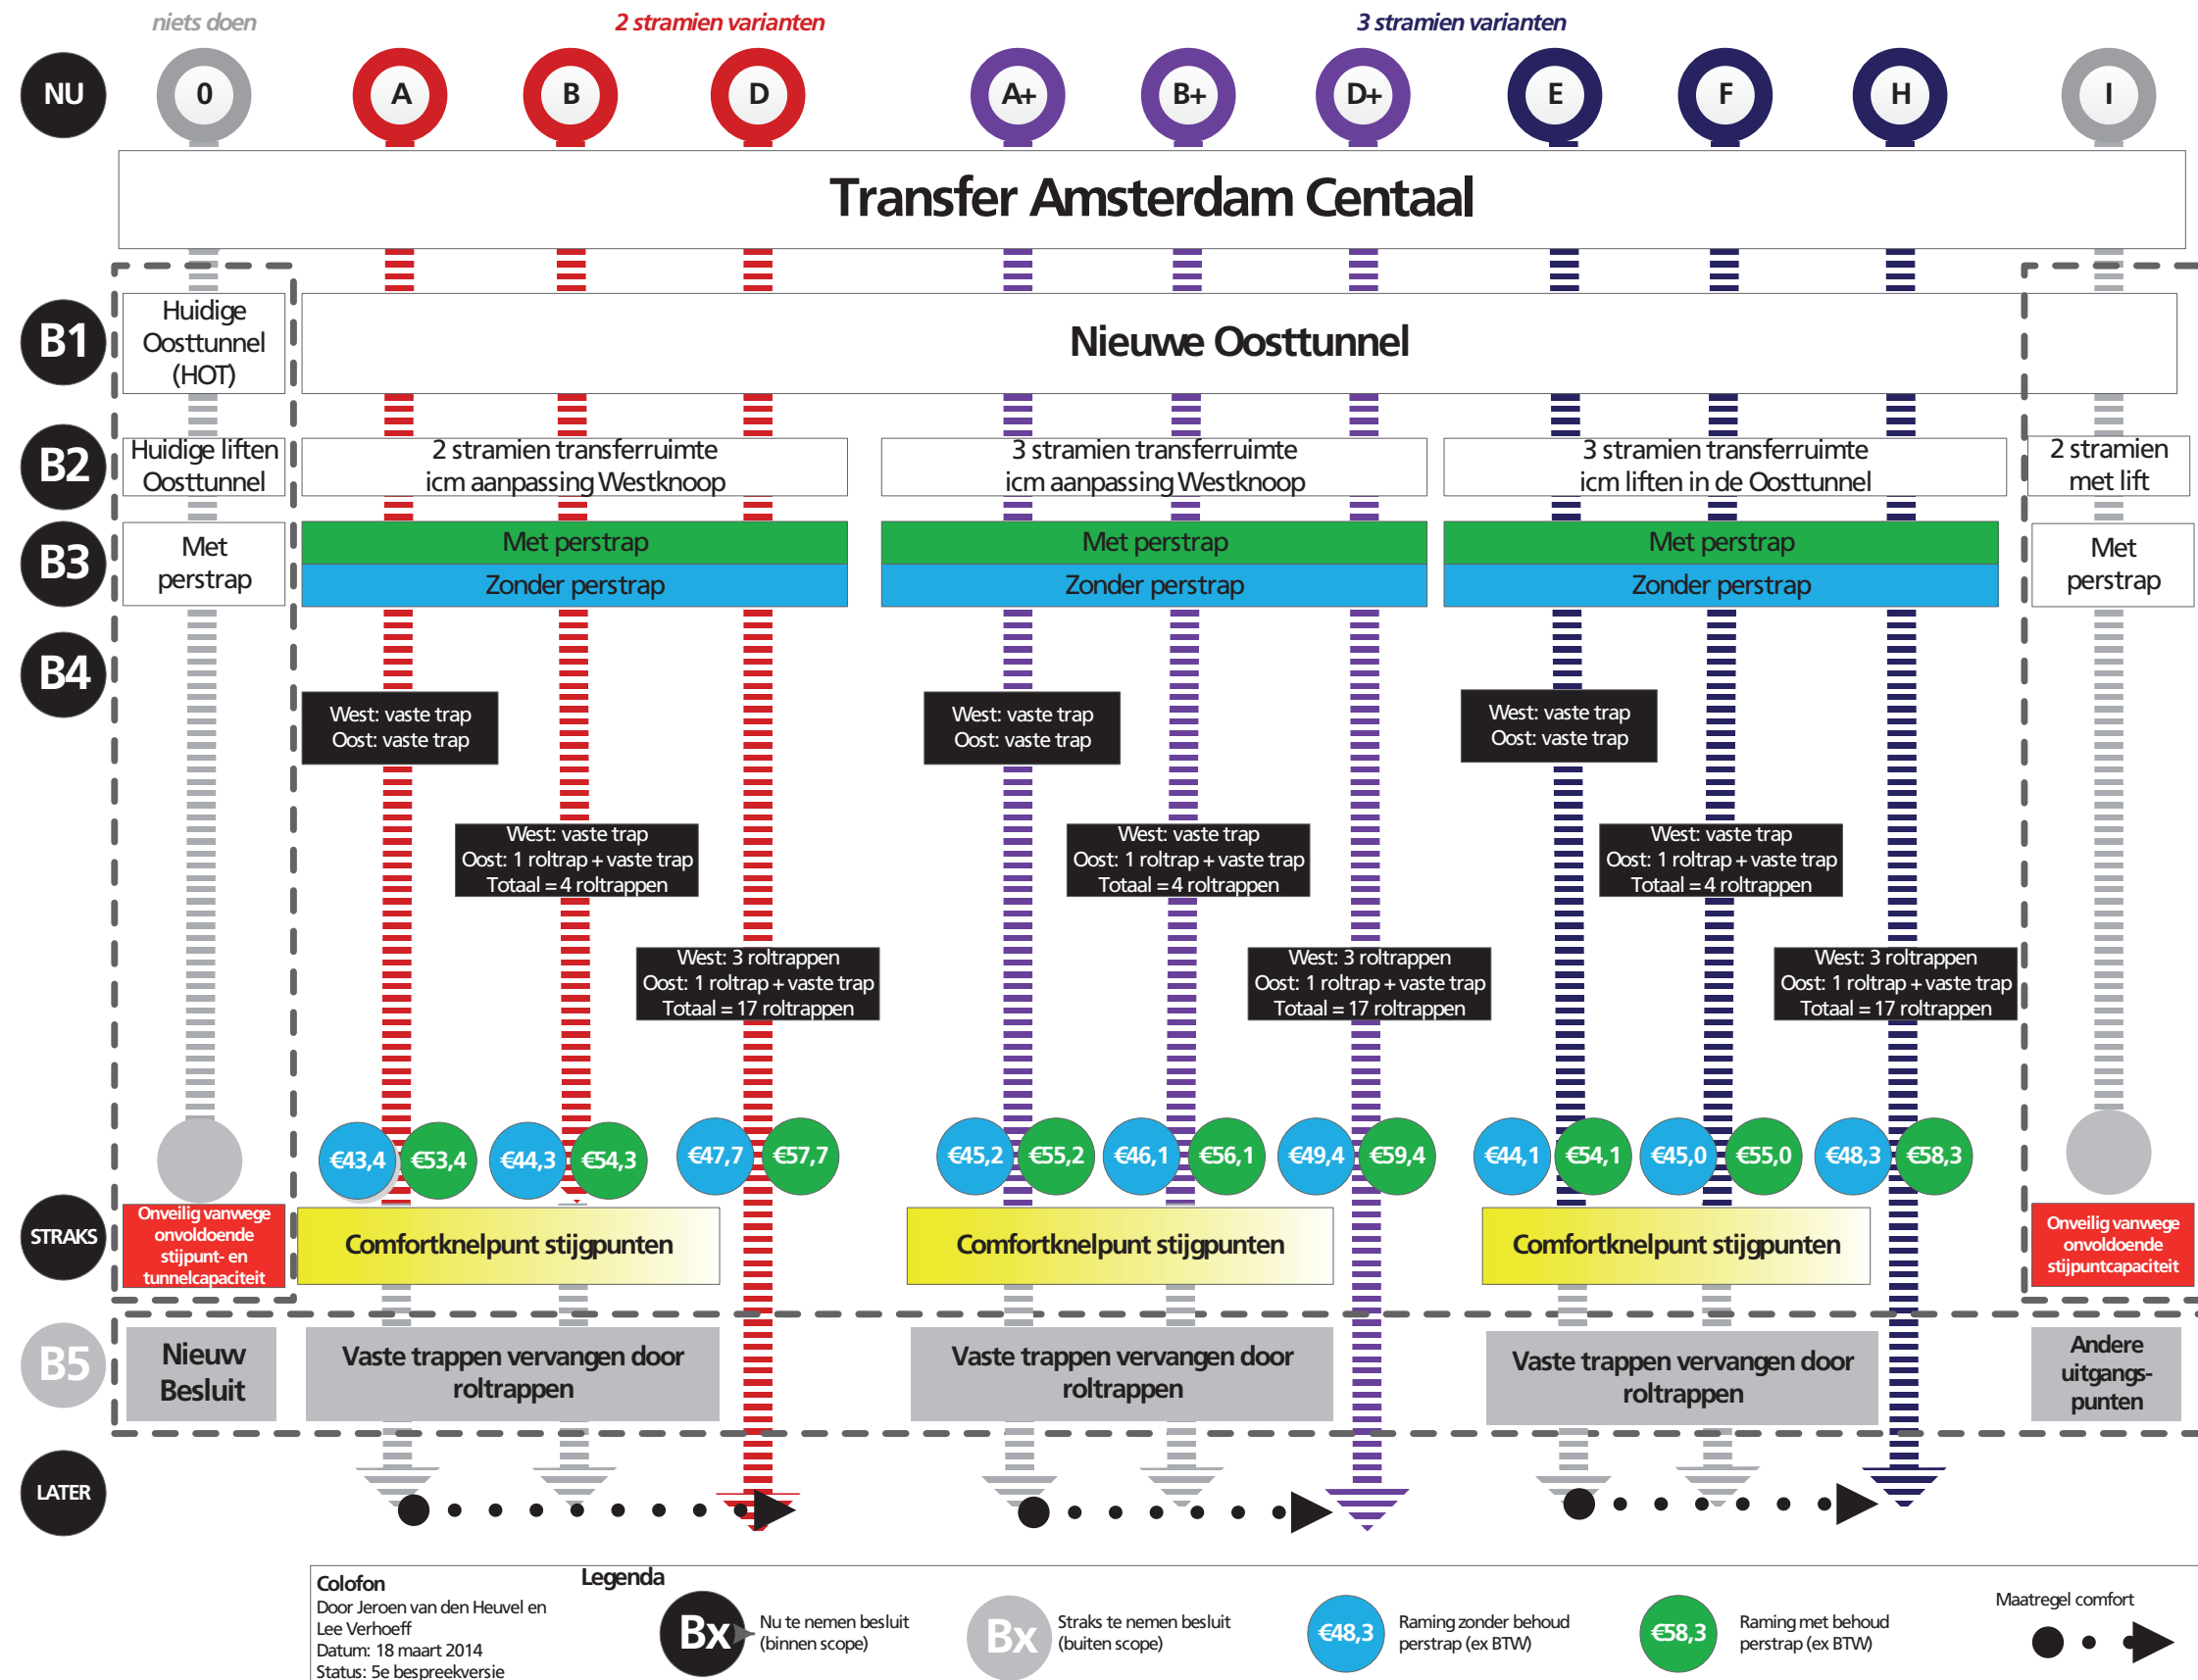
niets doen

2 stramien varianten

3 stramien varianten

NU

0

A

B

D

A+

B+

D+

E

F

H

I

Transfer Amsterdam Centaal

B1

Huidige Oosttunnel (HOT)

Nieuwe Oosttunnel

B2

Huidige liften Oosttunnel

2 stramien transferruimte icm aanpassing Westknoop

3 stramien transferruimte icm aanpassing Westknoop

3 stramien transferruimte icm liften in de Oosttunnel

2 stramien met lift

B3

Met perstrap

Met perstrap

Zonder perstrap

Met perstrap

Zonder perstrap

Met perstrap

Zonder perstrap

Met perstrap

B4

West: vaste trap
Oost: vaste trap

West: vaste trap
Oost: vaste trap

West: vaste trap
Oost: vaste trap

West: vaste trap
Oost: 1 roltrap + vaste trap
Totaal = 4 roltrappen

West: vaste trap
Oost: 1 roltrap + vaste trap
Totaal = 4 roltrappen

West: vaste trap
Oost: 1 roltrap + vaste trap
Totaal = 4 roltrappen

West: 3 roltrappen
Oost: 1 roltrap + vaste trap
Totaal = 17 roltrappen

West: 3 roltrappen
Oost: 1 roltrap + vaste trap
Totaal = 17 roltrappen

West: 3 roltrappen
Oost: 1 roltrap + vaste trap
Totaal = 17 roltrappen

€43,4 €53,4 €44,3 €54,3 €47,7 €57,7 €45,2 €55,2 €46,1 €56,1 €49,4 €59,4 €44,1 €54,1 €45,0 €55,0 €48,3 €58,3

STRAKS

Onveilig vanwege onvoldoende stijpunt- en tunnelcapaciteit

Comfortknelpunt stijgpunten

Comfortknelpunt stijgpunten

Comfortknelpunt stijgpunten

Onveilig vanwege onvoldoende stijpuntcapaciteit

B5

Nieuw Besluit

Vaste trappen vervangen door roltrappen

Vaste trappen vervangen door roltrappen

Vaste trappen vervangen door roltrappen

Andere uitgangs-punten

LATER

Colofon
Door Jeroen van den Heuvel en Lee Verhoeff
Datum: 18 maart 2014
Status: 5e bespreekversie

Legenda

Bx Nu te nemen besluit (binnen scope)

Bx Straks te nemen besluit (buiten scope)

€48,3 Raming zonder behoud perstrap (ex BTW)

€58,3 Raming met behoud perstrap (ex BTW)

Maatregel comfort